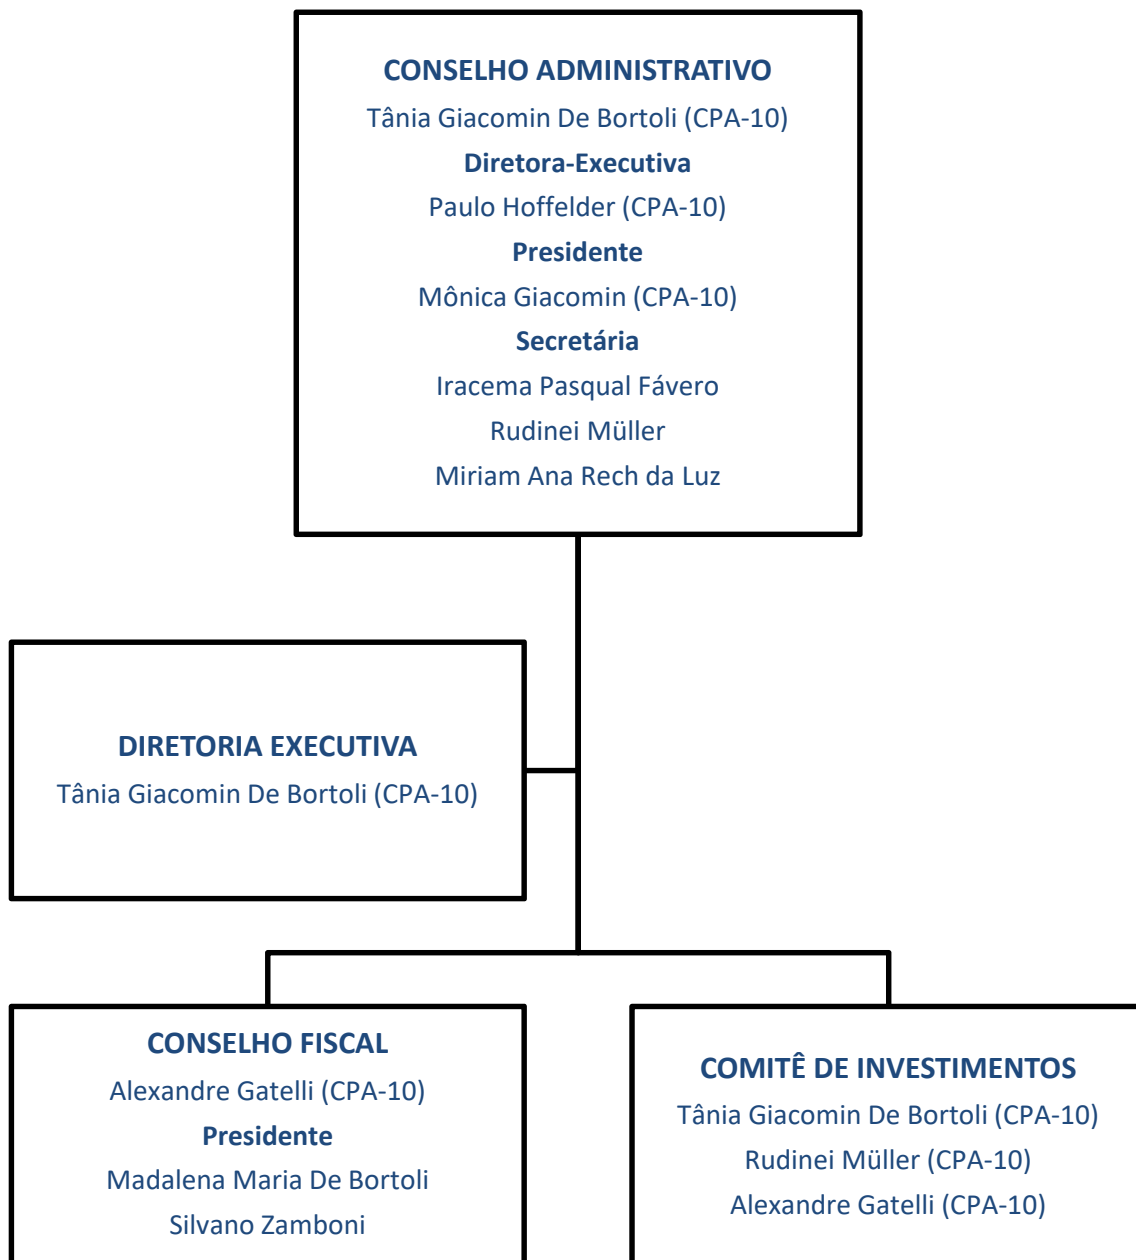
CONSELHO ADMINISTRATIVO
Tânia Giacomin De Bortoli (CPA-10)
Diretora-Executiva
Paulo Hoffelder (CPA-10)
Presidente
Mônica Giacomin (CPA-10)
Secretária
Iracema Pasqual Fávero
Rudinei Müller
Miriam Ana Rech da Luz

DIRETORIA EXECUTIVA
Tânia Giacomin De Bortoli (CPA-10)

CONSELHO FISCAL
Alexandre Gatelli (CPA-10)
Presidente
Madalena Maria De Bortoli
Silvano Zamboni

COMITÊ DE INVESTIMENTOS
Tânia Giacomin De Bortoli (CPA-10)
Rudinei Müller (CPA-10)
Alexandre Gatelli (CPA-10)